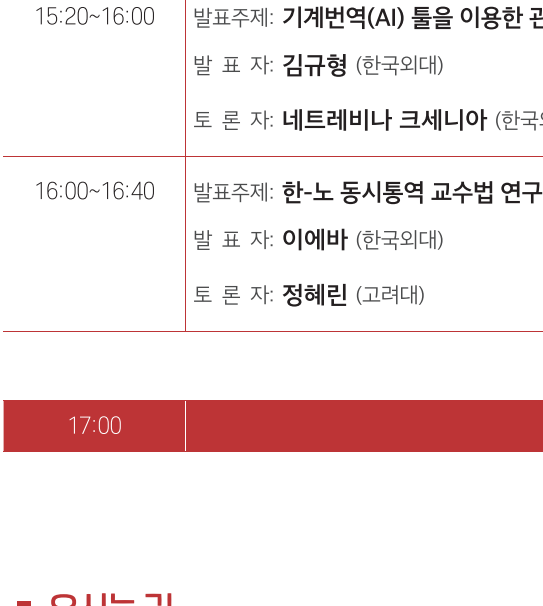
| 15:20~16:00 | 발표주제: 기계번역(AI) 툴을 이용한 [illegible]<br>발 표 자: 김규형 (한국외대)<br>토 론 자: 네트레비나 크세니아 (한국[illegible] |
|---|---|
| 16:00~16:40 | 발표주제: 한-노 동시통역 교수법 연구 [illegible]<br>발 표 자: 이에바 (한국외대)<br>토 론 자: 정혜린 (고려대) |

| 17:00 | |
|---|---|

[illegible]